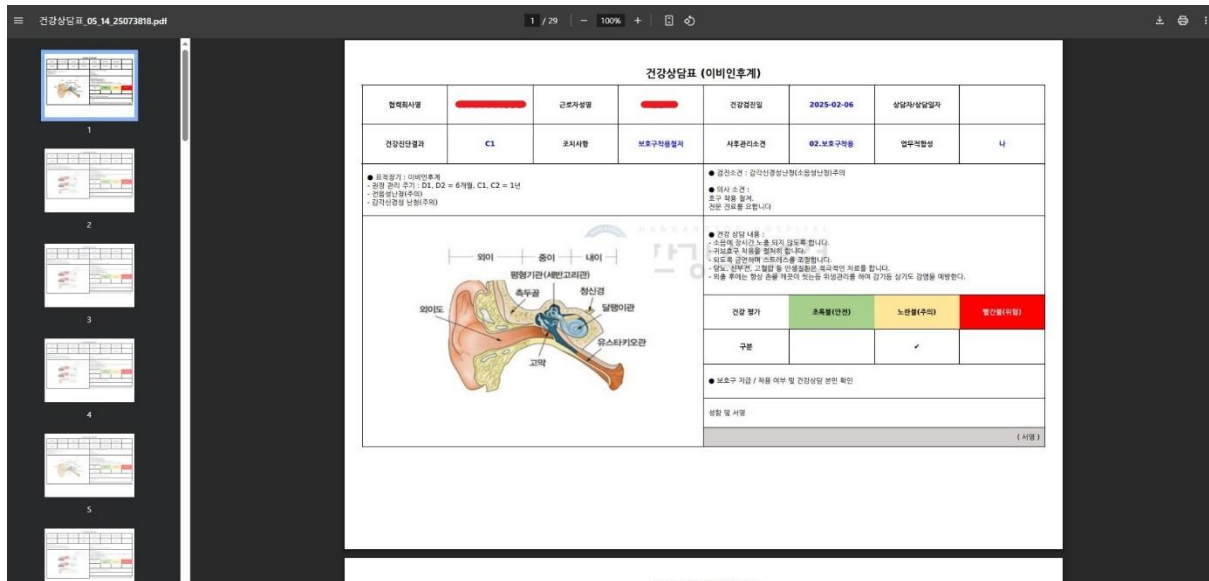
건강상담표_05_14_25073818.pdf

1 / 29 | — 100% +

1
2
3
4
5

건강상담표 (이비인후계)

| 협력회사명 | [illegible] | 근로자성명 | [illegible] | 건강검진일 | 2025-02-06 | 상담자/상담일자 | |
|---|---|---|---|---|---|---|---|
| 건강진단결과 | C1 | 조치사항 | 보호구착용철저 | 사후관리소견 | 02.보호구착용 | 업무적합성 | 나 |

● 표적장기 : 이비인후계
- 권장 관리 주기 : D1, D2 = 6개월, C1, C2 = 1년
- 전음성난청(주의)
- 감각신경성 난청(주의)

● 검진소견 : 감각신경성난청(소음성난청)주의

● 의사 소견 :
호구 착용 철저,
전문 진료를 요합니다

외이 중이 내이
평형기관(세반고리관)
측두골
청신경
달팽이관
외이도
유스타키오관
고막

● 건강 상담 내용 :
- 소음에 장시간 노출 되지 않도록 합니다.
- 귀보호구 착용을 철저히 합니다.
- 되도록 금연하며 스트레스를 조절합니다.
- 당뇨, 신부전, 고혈압 등 만성질환은 적극적인 치료를 합니다.
- 외출 후에는 항상 손을 깨끗이 씻는등 위생관리를 하여 감기등 상기도 감염을 예방한다.

| 건강 평가 | 초록불(안전) | 노란불(주의) | 빨간불(위험) |
|---|---|---|---|
| 구분 | | ✔ | |

● 보호구 지급 / 착용 여부 및 건강상담 본인 확인

성함 및 서명

( 서명 )